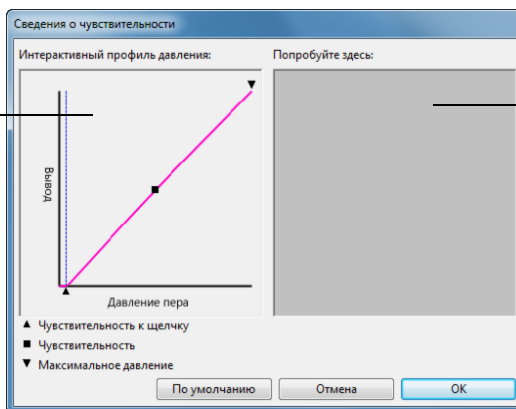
Сведения о чувствительности

Интерактивный профиль давления:

Попробуйте здесь:

Вывод

Давление пера

▲ Чувствительность к щелчку

■ Чувствительность

▼ Максимальное давление

По умолчанию

Отмена

OK